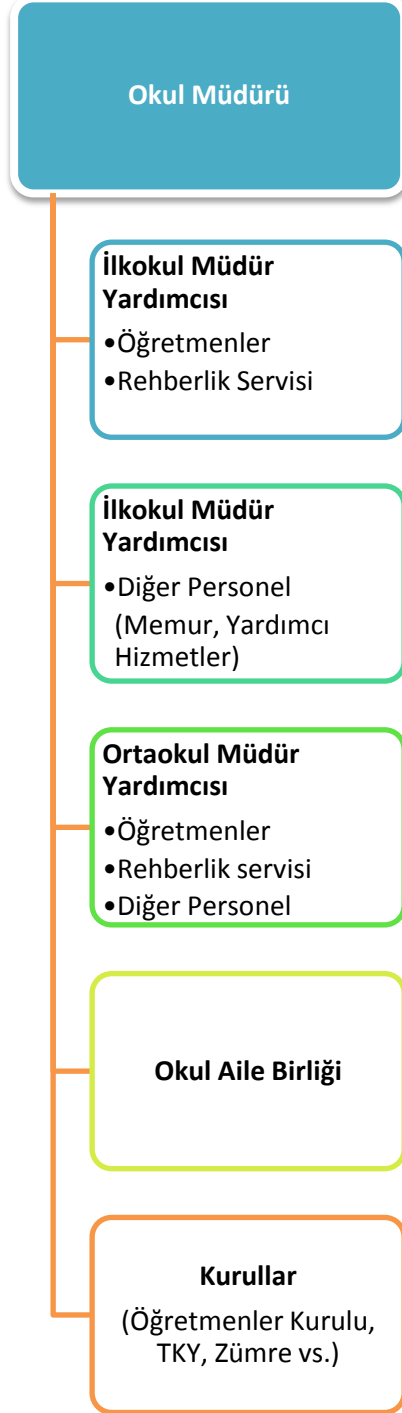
Okul Müdürü

İlkokul Müdür Yardımcısı
•Öğretmenler
•Rehberlik Servisi

İlkokul Müdür Yardımcısı
•Diğer Personel (Memur, Yardımcı Hizmetler)

Ortaokul Müdür Yardımcısı
•Öğretmenler
•Rehberlik servisi
•Diğer Personel

Okul Aile Birliği

Kurullar
(Öğretmenler Kurulu, TKY, Zümre vs.)